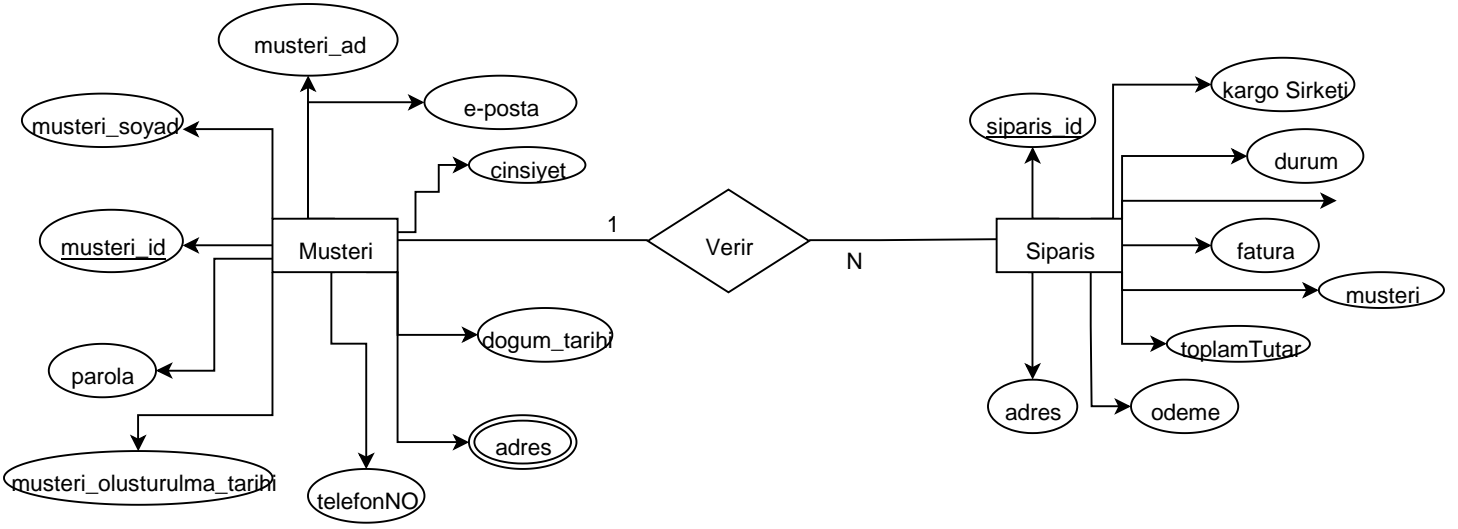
musteri_ad

e-posta

musteri_soyad

cinsiyet

musteri_id

Musteri

1

Verir

N

parola

dogum_tarihi

adres

musteri_olusturulma_tarihi

telefonNO

kargo Sirketi

siparis_id

durum

Siparis

fatura

musteri

toplamTutar

adres

odeme